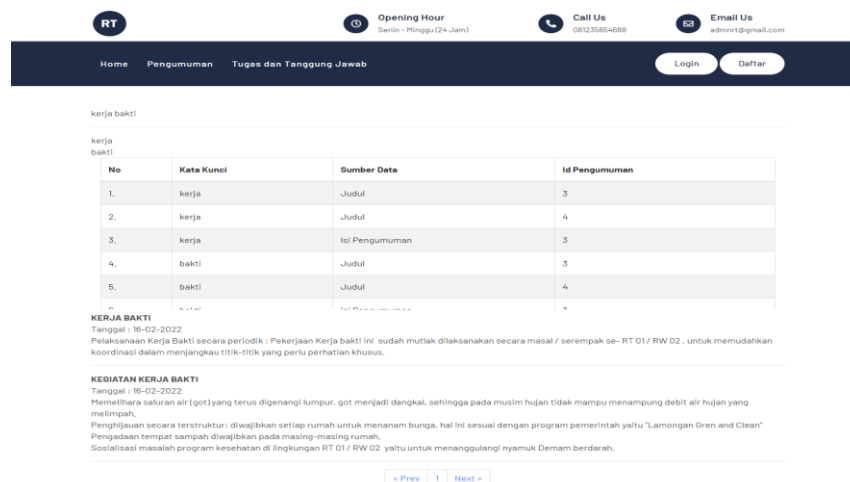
RT

Opening Hour
Senin - Minggu (24 Jam)

Call Us
081235654688

Email Us
admnrt@gmail.com

Home Pengumuman Tugas dan Tanggung Jawab

Login Daftar

kerja bakti

kerja
bakti

| No | Kata Kunci | Sumber Data | Id Pengumuman |
|---|---|---|---|
| 1. | kerja | Judul | 3 |
| 2. | kerja | Judul | 4 |
| 3. | kerja | Isi Pengumuman | 3 |
| 4. | bakti | Judul | 3 |
| 5. | bakti | Judul | 4 |
| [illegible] | bakti | Isi Pengumuman | 3 |

KERJA BAKTI
Tanggal : 16-02-2022
Pelaksanaan Kerja Bakti secara periodik : Pekerjaan Kerja bakti ini sudah mutlak dilaksanakan secara masal / serempak se- RT 01 / RW 02 , untuk memudahkan koordinasi dalam menjangkau titik-titik yang perlu perhatian khusus.

KEGIATAN KERJA BAKTI
Tanggal : 16-02-2022
Memelihara saluran air (got) yang terus digenangi lumpur, got menjadi dangkal, sehingga pada musim hujan tidak mampu menampung debit air hujan yang melimpah,
Penghijauan secara terstruktur: diwajibkan setiap rumah untuk menanam bunga, hal ini sesuai dengan program pemerintah yaitu "Lamongan Gren and Clean"
Pengadaan tempat sampah diwajibkan pada masing-masing rumah,
Sosialisasi masalah program kesehatan di lingkungan RT 01 / RW 02 yaitu untuk menanggulangi nyamuk Demam berdarah,

« Prev 1 Next »